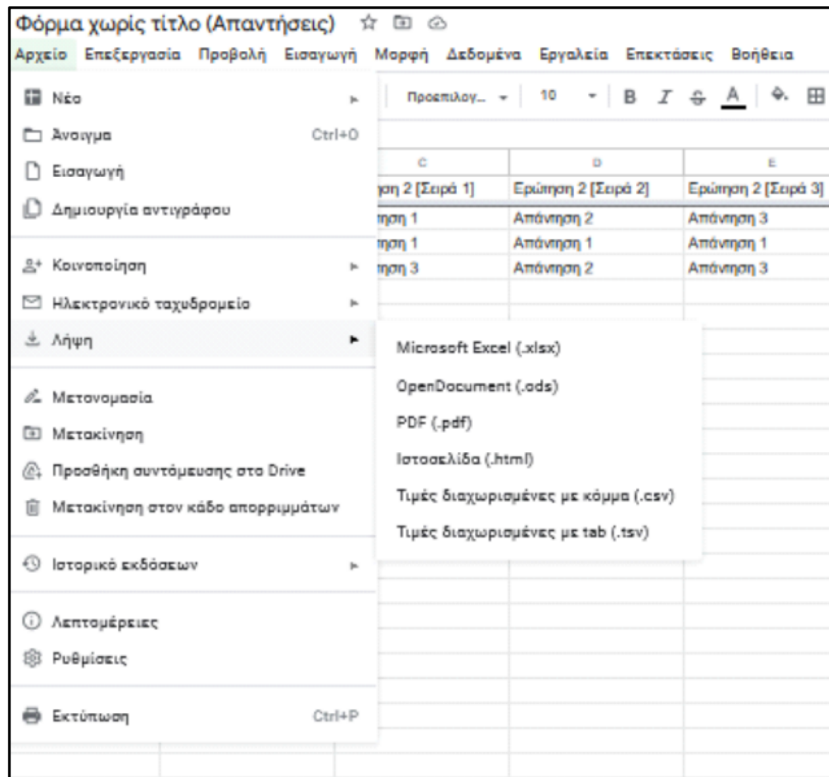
Φόρμα χωρίς τίτλο (Απαντήσεις)

Αρχείο Επεξεργασία Προβολή Εισαγωγή Μορφή Δεδομένα Εργαλεία Επεκτάσεις Βοήθεια

Προεπιλογ... 10 B I

Νέο
Άνοιγμα Ctrl+O
Εισαγωγή
Δημιουργία αντιγράφου
Κοινοποίηση
Ηλεκτρονικό ταχυδρομείο
Λήψη
Μετονομασία
Μετακίνηση
Προσθήκη συντόμευσης στο Drive
Μετακίνηση στον κάδο απορριμμάτων
Ιστορικό εκδόσεων
Λεπτομέρειες
Ρυθμίσεις
Εκτύπωση Ctrl+P

Microsoft Excel (.xlsx)
OpenDocument (.ods)
PDF (.pdf)
Ιστοσελίδα (.html)
Τιμές διαχωρισμένες με κόμμα (.csv)
Τιμές διαχωρισμένες με tab (.tsv)

| C | D | E |
|---|---|---|
| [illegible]ση 2 [Σειρά 1] | Ερώτηση 2 [Σειρά 2] | Ερώτηση 2 [Σειρά 3] |
| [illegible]ηση 1 | Απάντηση 2 | Απάντηση 3 |
| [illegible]ηση 1 | Απάντηση 1 | Απάντηση 1 |
| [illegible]ηση 3 | Απάντηση 2 | Απάντηση 3 |